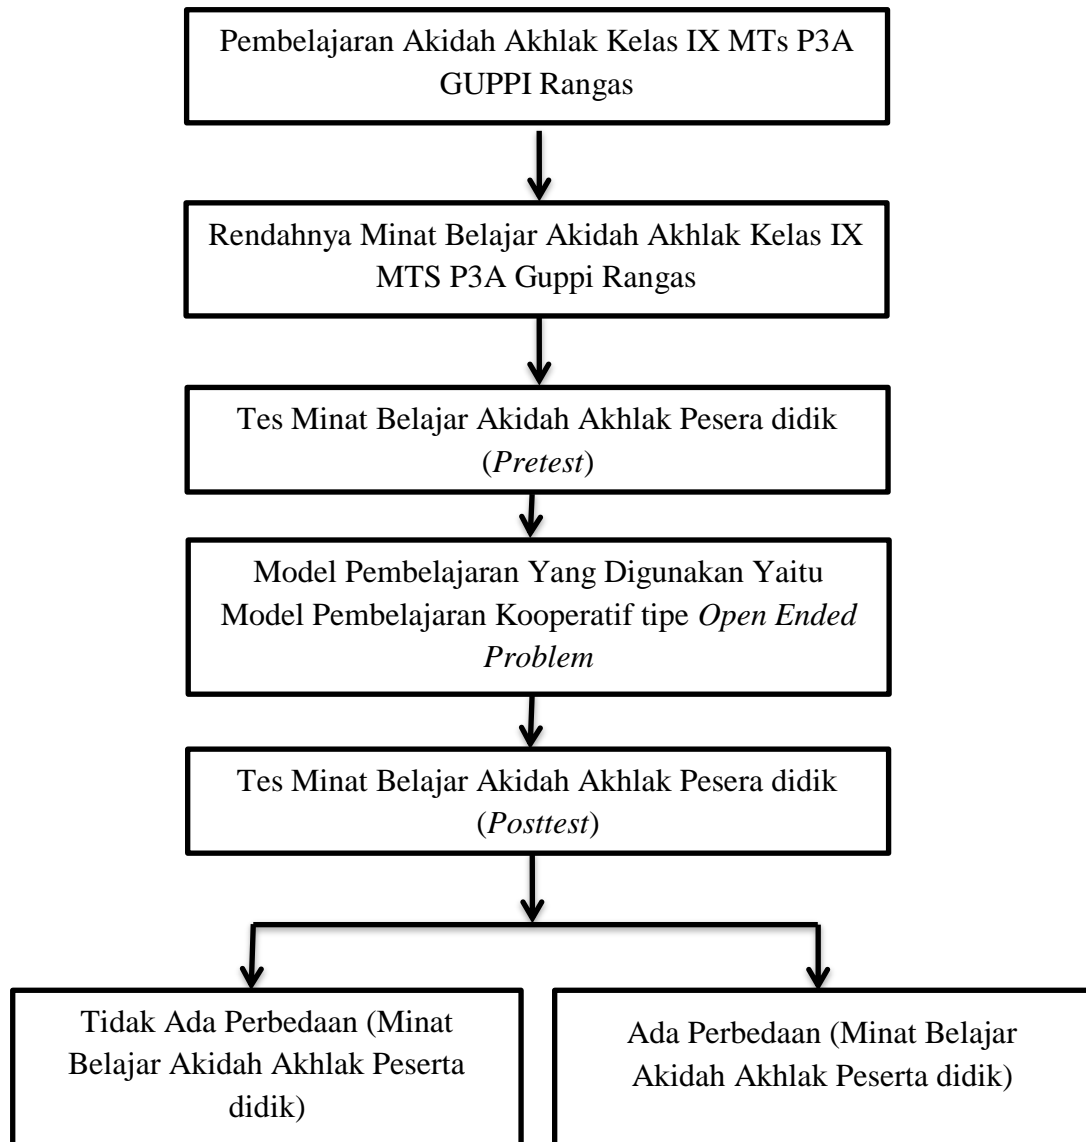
Pembelajaran Akidah Akhlak Kelas IX MTs P3A GUPPI Rangas

Rendahnya Minat Belajar Akidah Akhlak Kelas IX MTS P3A Guppi Rangas

Tes Minat Belajar Akidah Akhlak Pesera didik (*Pretest*)

Model Pembelajaran Yang Digunakan Yaitu Model Pembelajaran Kooperatif tipe *Open Ended Problem*

Tes Minat Belajar Akidah Akhlak Pesera didik (*Posttest*)

Tidak Ada Perbedaan (Minat Belajar Akidah Akhlak Peserta didik)

Ada Perbedaan (Minat Belajar Akidah Akhlak Peserta didik)